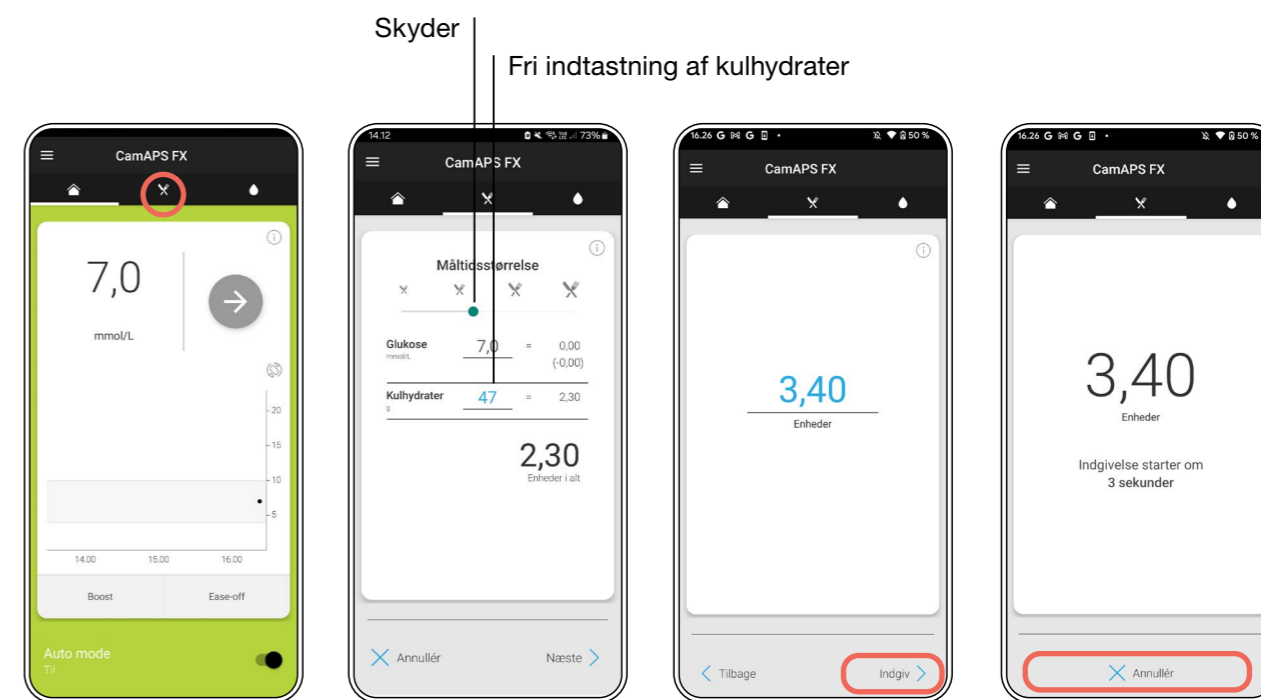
Skyder

Fri indtastning af kulhydrater

CamAPS FX

7,0

mmol/L

20
15
10
5

14.00 15.00 16.00

Boost

Ease-off

Auto mode
Til

14.12 73%

CamAPS FX

Måltidsstørrelse

Glukose
mmol/L
7,0 = 0,00 (-0,00)

Kulhydrater
g
47 = 2,30

2,30
Enheder i alt

Annullér

Næste

16.26 G G 50 %

CamAPS FX

3,40
Enheder

Tilbage

Indgiv

16.26 G G 50 %

CamAPS FX

3,40
Enheder

Indgivelse starter om
3 sekunder

Annullér